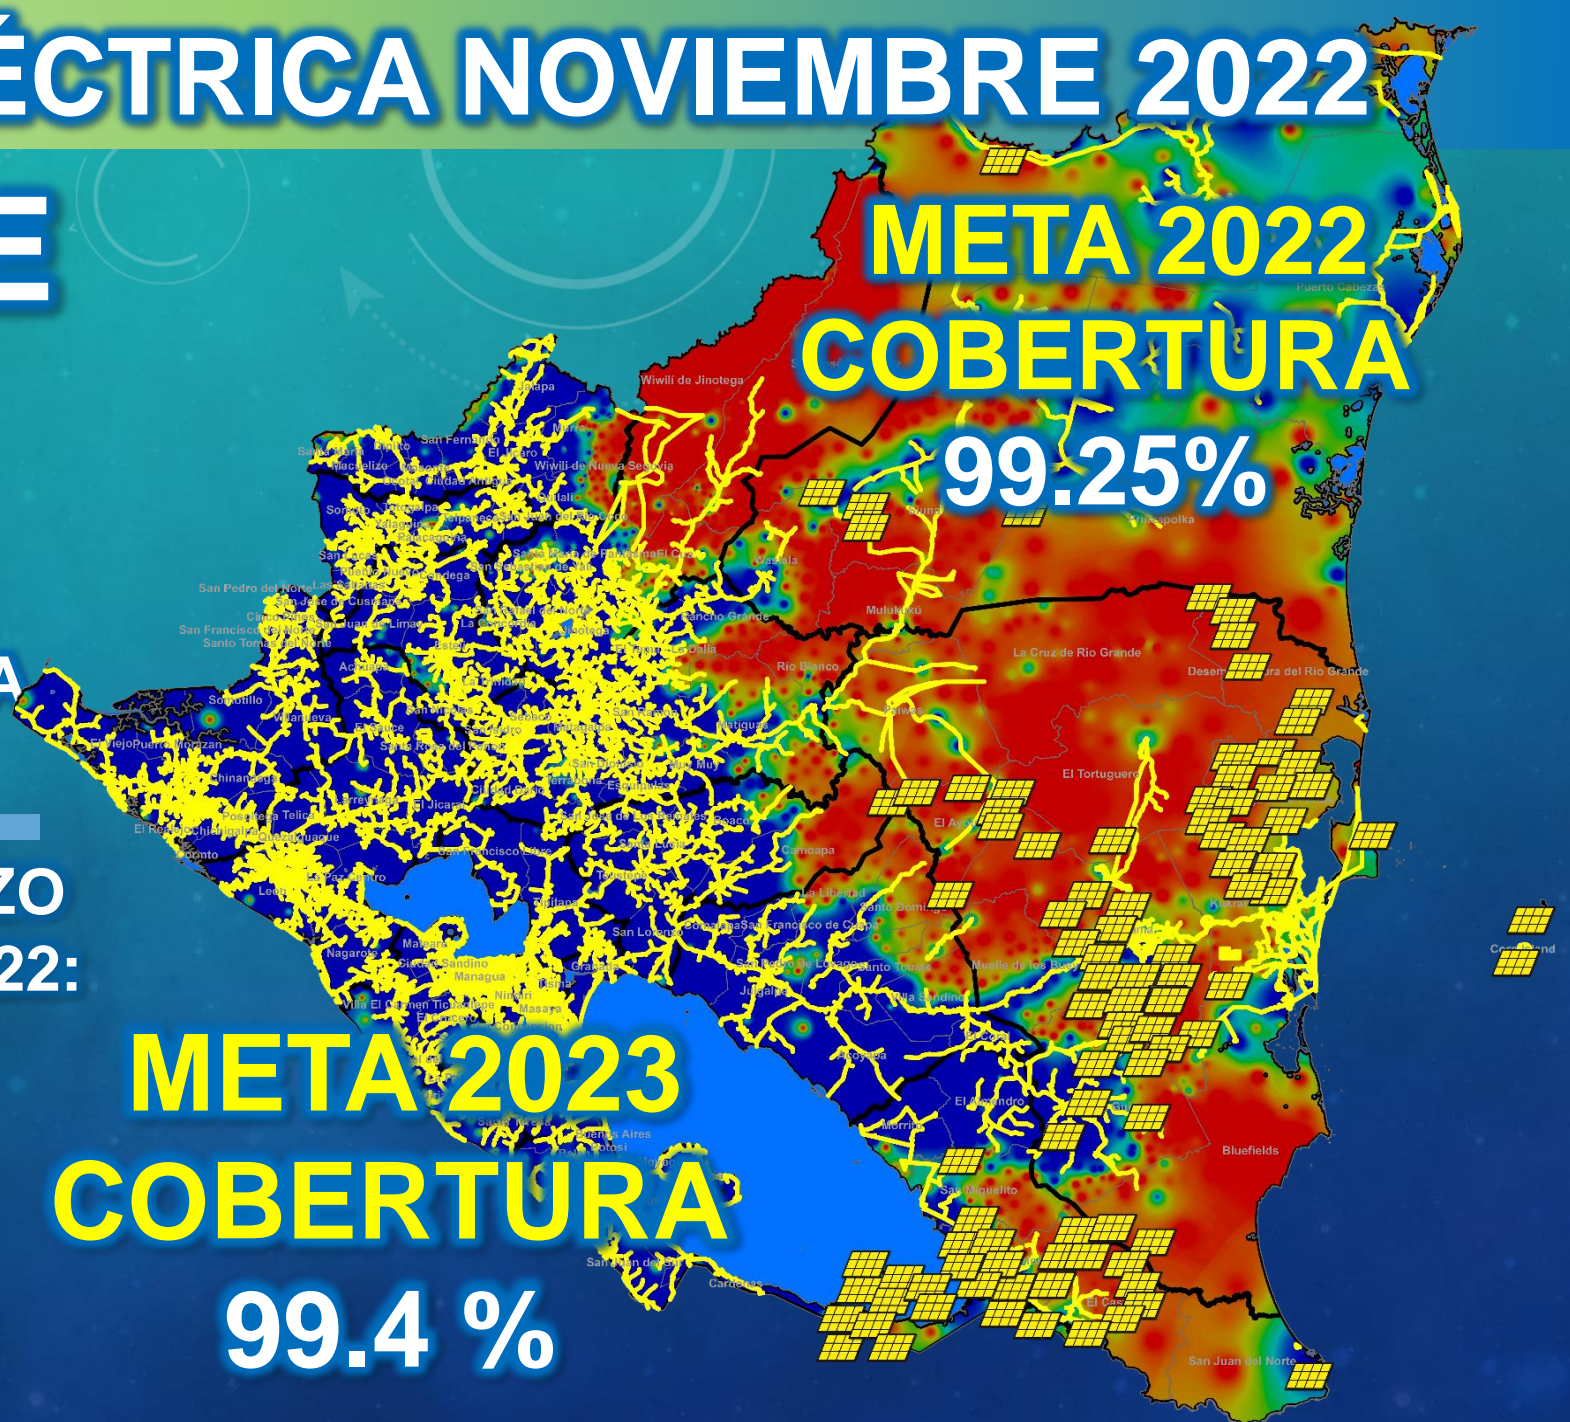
ÉCTRICA NOVIEMBRE 2022

E

META 2022
COBERTURA
99.25%

A

ZO
22:

META 2023
COBERTURA
99.4 %

Puerto Cabezas
Wiwilí de Jinotega
Jalapa
San Fernando
El Jícaro
Wiwilí de Nueva Segovia
Macuelizo
Somoto
Quilalí
San Pedro del Norte
San Francisco
Santo Tomás
Jinotega
Waslala
Rancho Grande
Mulukukú
La Cruz de Río Grande
Desembocadura del Río Grande
Río Blanco
El Cuá
La Dalia
Matiguás
Paiwas
El Tortuguero
Somotillo
Villanueva
Achuapa
Estelí
Puerto Morazán
El Viejo
Chinandega
Posoltega
Telica
El Realejo
Corinto
León
El Jicaral
La Paz Centro
San Francisco Libre
Teustepe
Camoapa
El Ayote
La Libertad
Santo Domingo
Kukra Hill
Corn Island
Nagarote
Ciudad Sandino
Managua
Mateare
Masaya
Nindirí
Granada
San Lorenzo
Juigalpa
Santo Tomás
Muelle de los Bueyes
Villa Sandino
El Almendro
Acoyapa
Morrito
Buenos Aires
Potosí
San Miguelito
Bluefields
San Juan del Sur
Cárdenas
El Castillo
San Juan del Norte
Villa El Carmen
Tipitapa
Sébaco
Esquipulas
Boaco
Prinzapolka
Siuna
Darío
Ciudad Darío
San Isidro
Muy Muy
San Dionisio
Terrabona
Santa Lucía
Tisma
Diriamba
Jinotepe